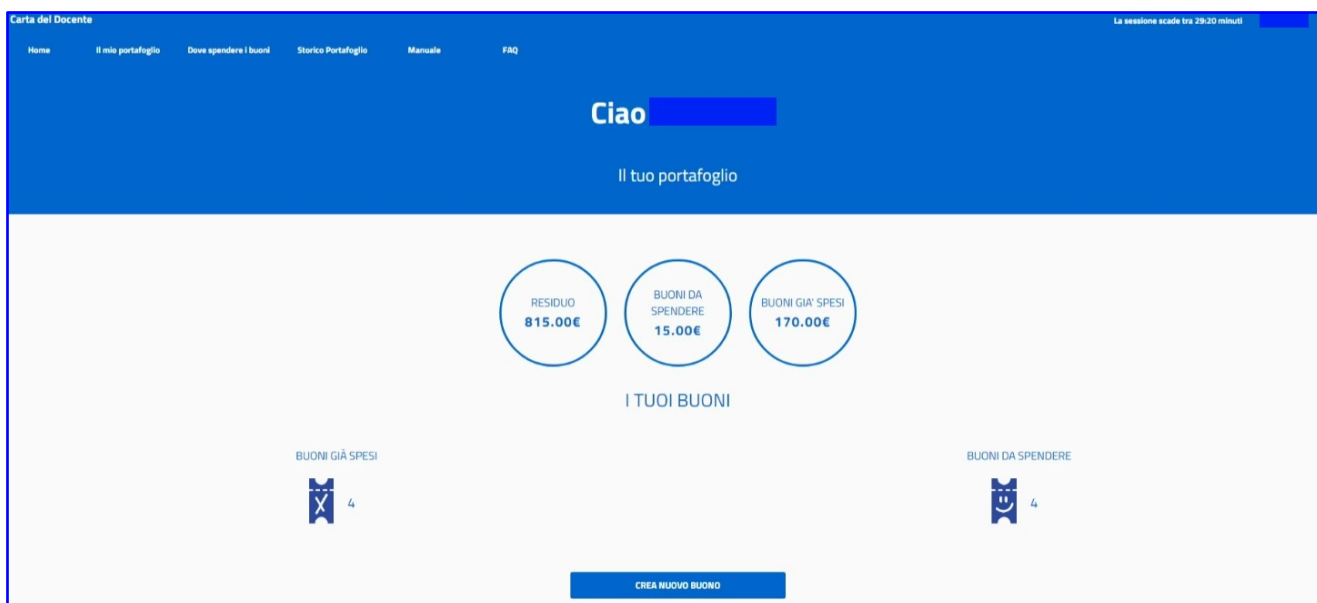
Carta del Docente

La sessione scade tra 29:20 minuti

Home Il mio portafoglio Dove spendere i buoni Storico Portafoglio Manuale FAQ

Ciao

Il tuo portafoglio

RESIDUO
815.00€

BUONI DA SPENDERE
15.00€

BUONI GIA' SPESI
170.00€

I TUOI BUONI

BUONI GIÀ SPESI

4

BUONI DA SPENDERE

4

CREA NUOVO BUONO